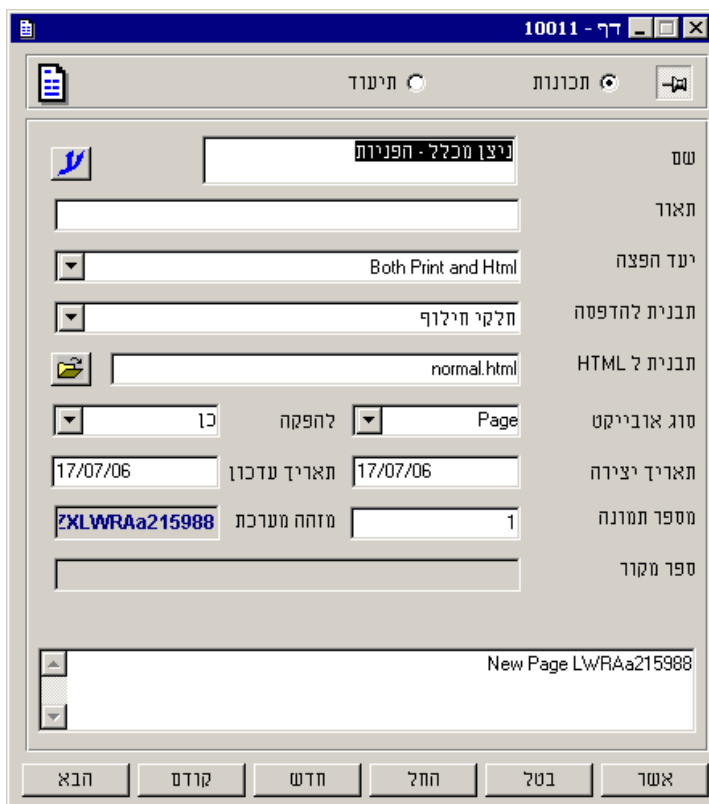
דף - 10011

תכונות
תיעוד

שם
ניצן מכלל - הפניות

תאור

יעד הפצה
Both Print and Html

תבנית להדפסה
חלקי חילוף

תבנית ל HTML
normal.html

סוג אובייקט
Page
להפקה
כן

תאריך יצירה
17/07/06
תאריך עדכון
17/07/06

מספר תמונה
1
מזהה מערכת
ZXLWRAa215988

ספר מקור

New Page LWRAa215988

אשר
בטל
החל
חדש
קודם
הבא